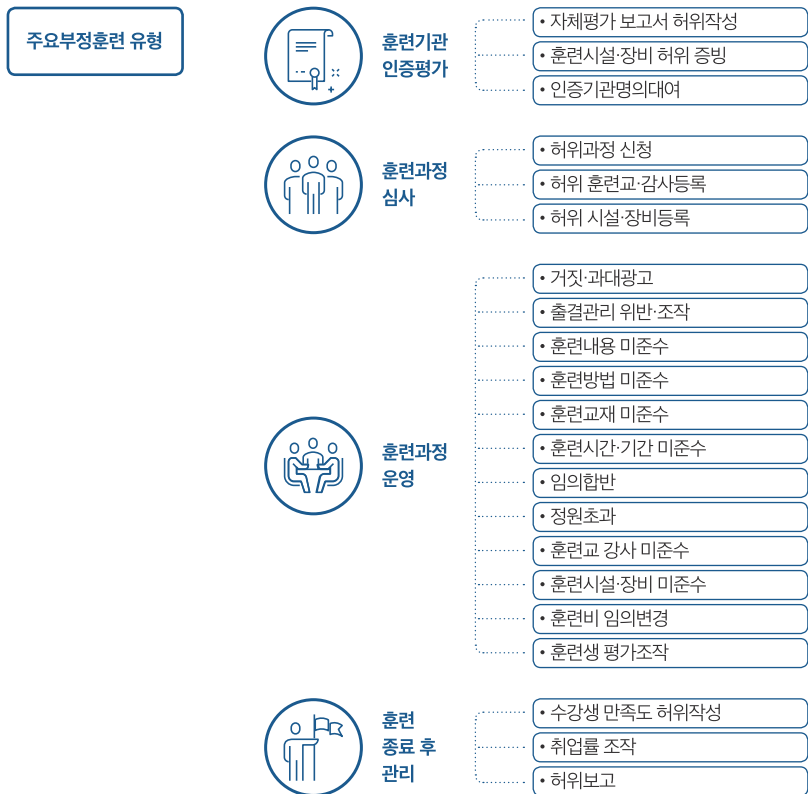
주요부정훈련 유형

훈련기관 인증평가

• 자체평가 보고서 허위작성
• 훈련시설·장비 허위 증빙
• 인증기관명의대여

훈련과정 심사

• 허위과정 신청
• 허위 훈련교·감사등록
• 허위 시설·장비등록

훈련과정 운영

• 거짓·과대광고
• 출결관리 위반·조작
• 훈련내용 미준수
• 훈련방법 미준수
• 훈련교재 미준수
• 훈련시간·기간 미준수
• 임의합반
• 정원초과
• 훈련교 강사 미준수
• 훈련시설·장비 미준수
• 훈련비 임의변경
• 훈련생 평가조작

훈련 종료 후 관리

• 수강생 만족도 허위작성
• 취업률 조작
• 허위보고